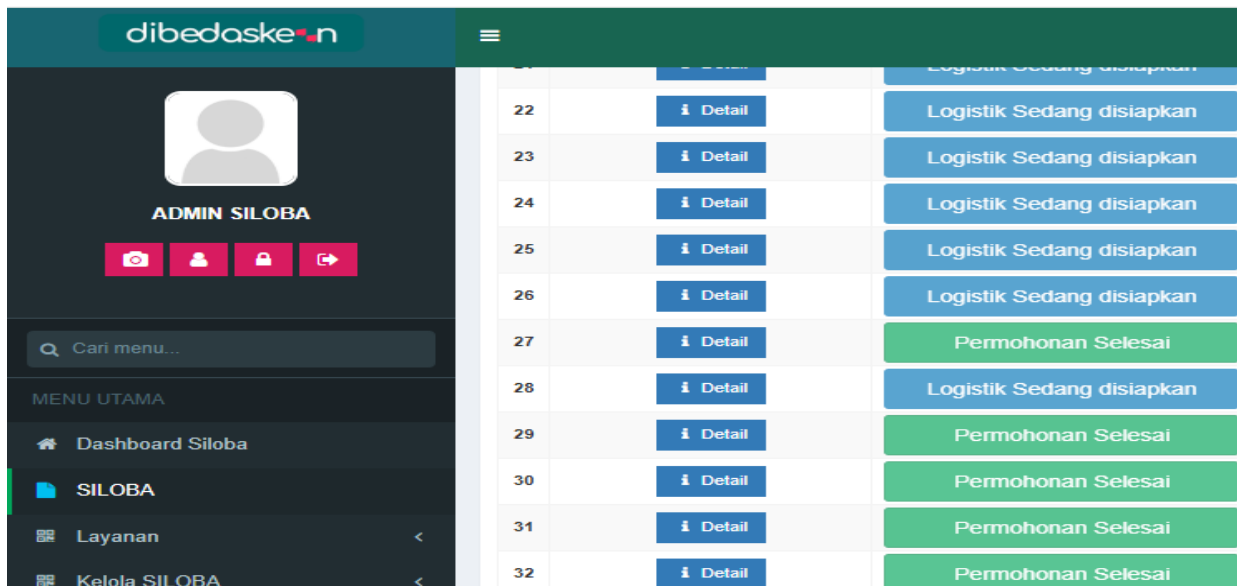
dibedasken

ADMIN SILOBA

Cari menu...

MENU UTAMA

Dashboard Siloba

SILOBA

Layanan

Kelola SILOBA

| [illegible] | Detail | Logistik Sedang disiapkan |
|---|---|---|
| 22 | Detail | Logistik Sedang disiapkan |
| 23 | Detail | Logistik Sedang disiapkan |
| 24 | Detail | Logistik Sedang disiapkan |
| 25 | Detail | Logistik Sedang disiapkan |
| 26 | Detail | Logistik Sedang disiapkan |
| 27 | Detail | Permohonan Selesai |
| 28 | Detail | Logistik Sedang disiapkan |
| 29 | Detail | Permohonan Selesai |
| 30 | Detail | Permohonan Selesai |
| 31 | Detail | Permohonan Selesai |
| 32 | Detail | Permohonan Selesai |